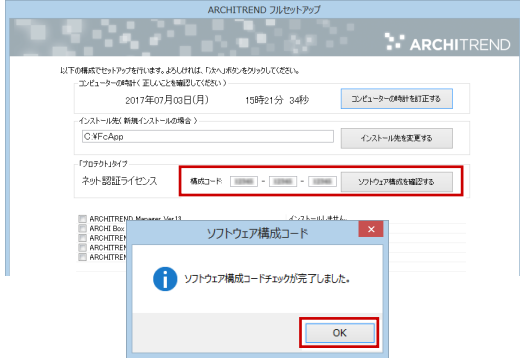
ARCHITREND フルセットアップ

ARCHITREND

以下の構成でセットアップを行います。よろしければ、「次へ」ボタンをクリックしてください。

コンピューターの時計（正しいことを確認してください）

2017年07月03日(月)　15時21分 34秒

コンピューターの時計を訂正する

インストール先（新規インストールの場合）

C:¥FcApp

インストール先を変更する

「プロテクト」タイプ

ネット認証ライセンス

構成コード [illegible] - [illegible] - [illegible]

ソフトウェア構成を確認する

ARCHITREND Manager Ver.13　インストールしません

ARCHI Box

ARCHITREN

ARCHITREN

ARCHITREN

ソフトウェア構成コード

ソフトウェア構成コードチェックが完了しました。

OK